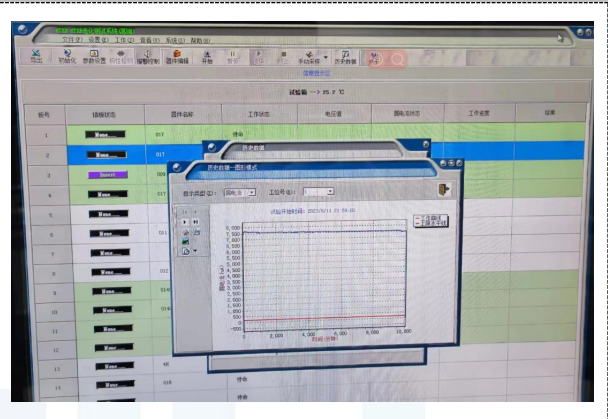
文件(F) 设置(S) 工作(W) 查看(V) 系统(Y) 帮助(H)

退出 初始化 参数设置 时间设置 模块控制 固件编辑 开始 暂停 继续 停止 手动采样 历史数据

温度显示区

试验箱 --> 25.2 ℃

| 板号 | 插板状态 | 固件名称 | 工作状态 | 电压值 | 固电流状态 | 工作温度 | 结果 |
|---|---|---|---|---|---|---|---|
| 1 | None | 017 | 待命 | | | | |
| 2 | None | 017 | | | | | |
| 3 | Insert | 006 | | | | | |
| 4 | None | 017 | | | | | |
| 5 | None | | | | | | |
| 6 | None | 011 | | | | | |
| 7 | None | | | | | | |
| 8 | None | 012 | | | | | |
| 9 | None | 016 | | | | | |
| 10 | None | 016 | | | | | |
| 11 | None | | | | | | |
| 12 | None | | | | | | |
| 13 | None | 48 | | | | | |
| 14 | None | 018 | 待命 | | | | |
| 15 | None | | 待命 | | | | |

历史数据

历史数据一图形模式

显示类型(X): 固电流 工位号(G):

试验开始时间: 2025/6/11 21:58:00

工作模式 运行详情

输出(mA)

9,000
8,500
8,000
7,500
7,000
6,500
6,000
5,500
5,000
4,500
4,000
3,500
3,000
2,500
2,000
1,500
1,000
500
0
-500

0 2,000 4,000 6,000 8,000 10,000

时间(分钟)